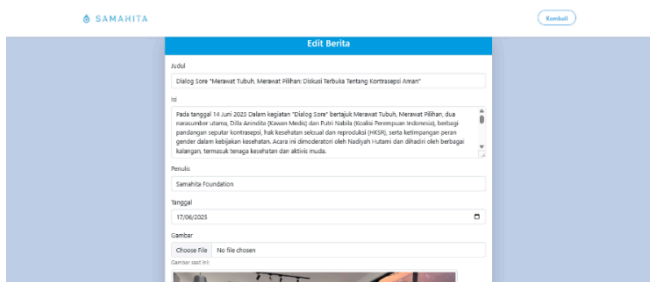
SAMAHITA

Kembali

Edit Berita

Judul

Dialog Sore "Merawat Tubuh, Merawat Pilihan: Diskusi Terbuka Tentang Kontrasepsi Aman"

Isi

Pada tanggal 14 Juni 2023 Dalam kegiatan "Dialog Sore" bertajuk Merawat Tubuh, Merawat Pilihan, dua narasumber utama, Dilla Anindita (Kawan Medis) dan Putri Nabila (Koalisi Perempuan Indonesia), berbagi pandangan seputar kontrasepsi, hak kesehatan seksual dan reproduksi (HKSR), serta ketimpangan peran gender dalam kebijakan kesehatan. Acara ini dimoderatori oleh Nadiyah Hutami dan dihadiri oleh berbagai kalangan, termasuk tenaga kesehatan dan aktivis muda.

Penulis

Samahita Foundation

Tanggal

17/06/2023

Gambar

Choose File No file chosen

Gambar saat ini: